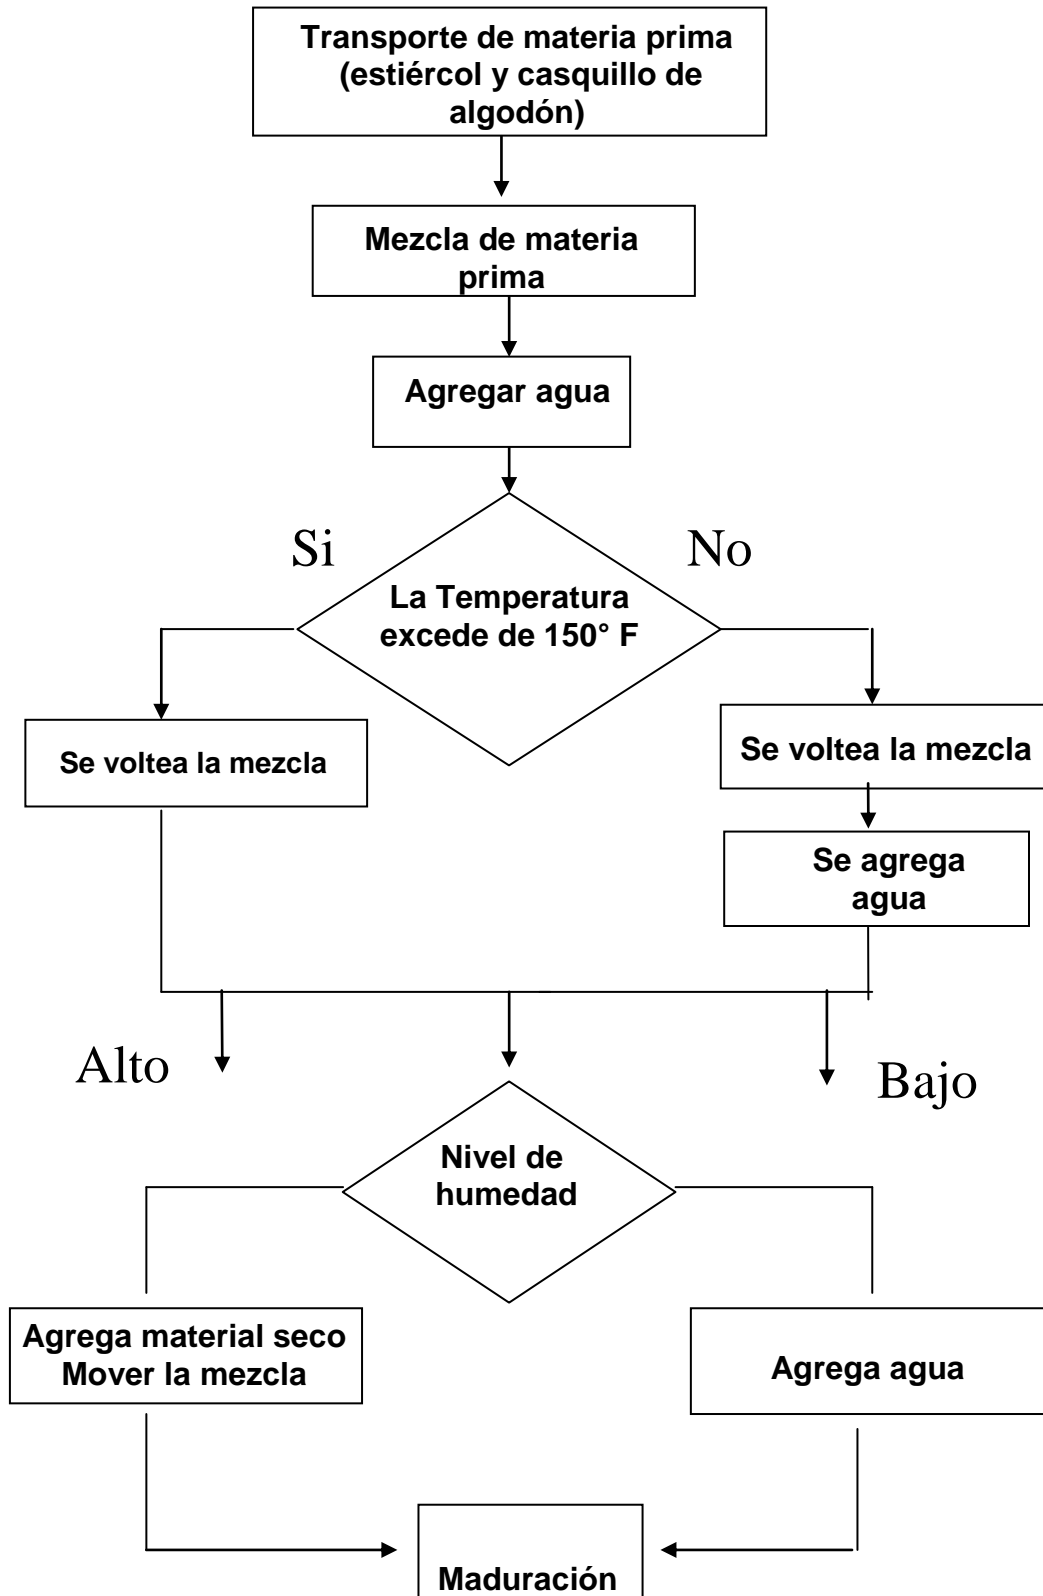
Transporte de materia prima (estiércol y casquillo de algodón)

Mezcla de materia prima

Agregar agua

Si

No

La Temperatura excede de 150° F

Se voltea la mezcla

Se voltea la mezcla

Se agrega agua

Alto

Bajo

Nivel de humedad

Agrega material seco Mover la mezcla

Agrega agua

Maduración